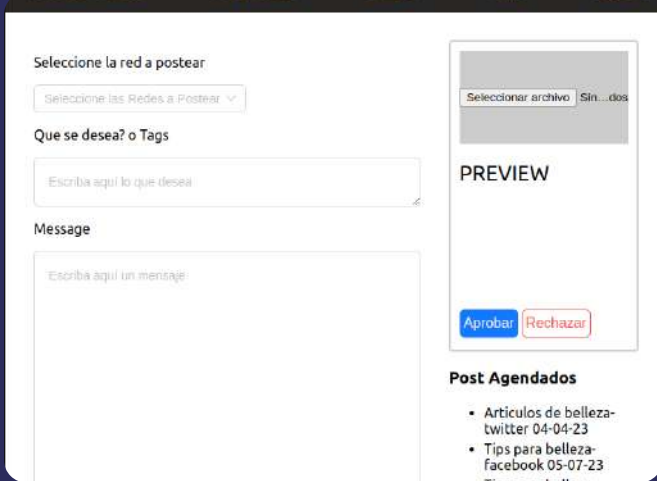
Seleccione la red a postear

Seleccione las Redes a Postear

Que se desea? o Tags

Escriba aqui lo que desea

Message

Escriba aqui un mensaje

Seleccionar archivo Sin...dos

PREVIEW

Aprobar Rechazar

Post Agendados

- Articulos de belleza-twitter 04-04-23
- Tips para belleza-facebook 05-07-23
- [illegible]